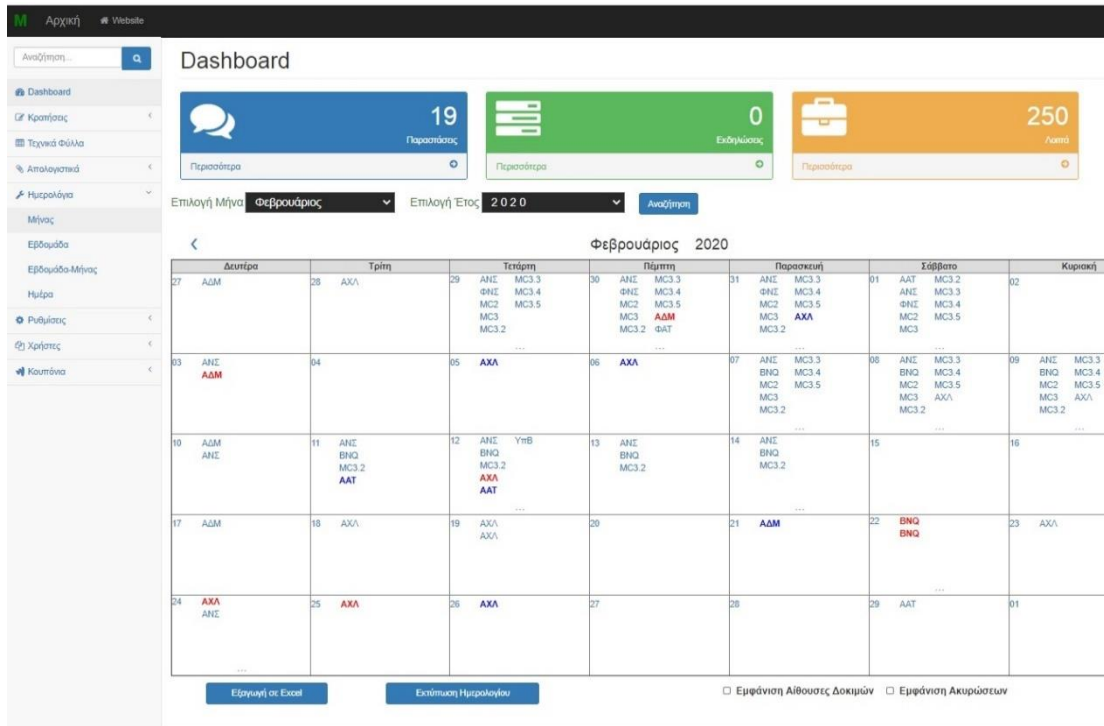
M Αρχική Website

Αναζήτηση...

Dashboard
Κρατήσεις
Τεχνικά Φύλλα
Απολογιστικά
Ημερολόγια
Μήνας
Εβδομάδα
Εβδομάδα-Μήνας
Ημέρα
Ρυθμίσεις
Χρήστες
Κουπόνια

Dashboard

19
Παραστάσεις
Περισσότερα

0
Εκδηλώσεις
Περισσότερα

250
Λοιπά
Περισσότερα

Επιλογή Μήνα Φεβρουάριος Επιλογή Έτος 2020 Αναζήτηση

‹ Φεβρουάριος 2020

| Δευτέρα | Τρίτη | Τετάρτη | Πέμπτη | Παρασκευή | Σάββατο | Κυριακή |
|---|---|---|---|---|---|---|
| 27 ΑΔΜ | 28 ΑΧΛ | 29 ΑΝΣ MC3.3 ΦΝΣ MC3.4 MC2 MC3.5 MC3 MC3.2 ... | 30 ΑΝΣ MC3.3 ΦΝΣ MC3.4 MC2 MC3.5 MC3 ΑΔΜ MC3.2 ΦΑΤ ... | 31 ΑΝΣ MC3.3 ΦΝΣ MC3.4 MC2 MC3.5 MC3 ΑΧΛ MC3.2 ... | 01 ΑΑΤ MC3.2 ΑΝΣ MC3.3 ΦΝΣ MC3.4 MC2 MC3.5 MC3 | 02 |
| 03 ΑΝΣ ΑΔΜ | 04 | 05 ΑΧΛ | 06 ΑΧΛ | 07 ΑΝΣ MC3.3 BNQ MC3.4 MC2 MC3.5 MC3 MC3.2 ... | 08 ΑΝΣ MC3.3 BNQ MC3.4 MC2 MC3.5 MC3 ΑΧΛ MC3.2 ... | 09 ΑΝΣ MC3.3 BNQ MC3.4 MC2 MC3.5 MC3 ΑΧΛ MC3.2 ... |
| 10 ΑΔΜ ΑΝΣ | 11 ΑΝΣ BNQ MC3.2 AAT | 12 ΑΝΣ ΥπΒ BNQ MC3.2 ΑΧΛ AAT ... | 13 ΑΝΣ BNQ MC3.2 | 14 ΑΝΣ BNQ MC3.2 ... | 15 | 16 |
| 17 ΑΔΜ | 18 ΑΧΛ | 19 ΑΧΛ ΑΧΛ | 20 | 21 ΑΔΜ | 22 BNQ BNQ ... | 23 ΑΧΛ |
| 24 ΑΧΛ ΑΝΣ ... | 25 ΑΧΛ | 26 ΑΧΛ | 27 | 28 | 29 AAT | 01 |

Εξαγωγή σε Excel  Εκτύπωση Ημερολογίου  ☐ Εμφάνιση Αίθουσες Δοκιμών ☐ Εμφάνιση Ακυρώσεων